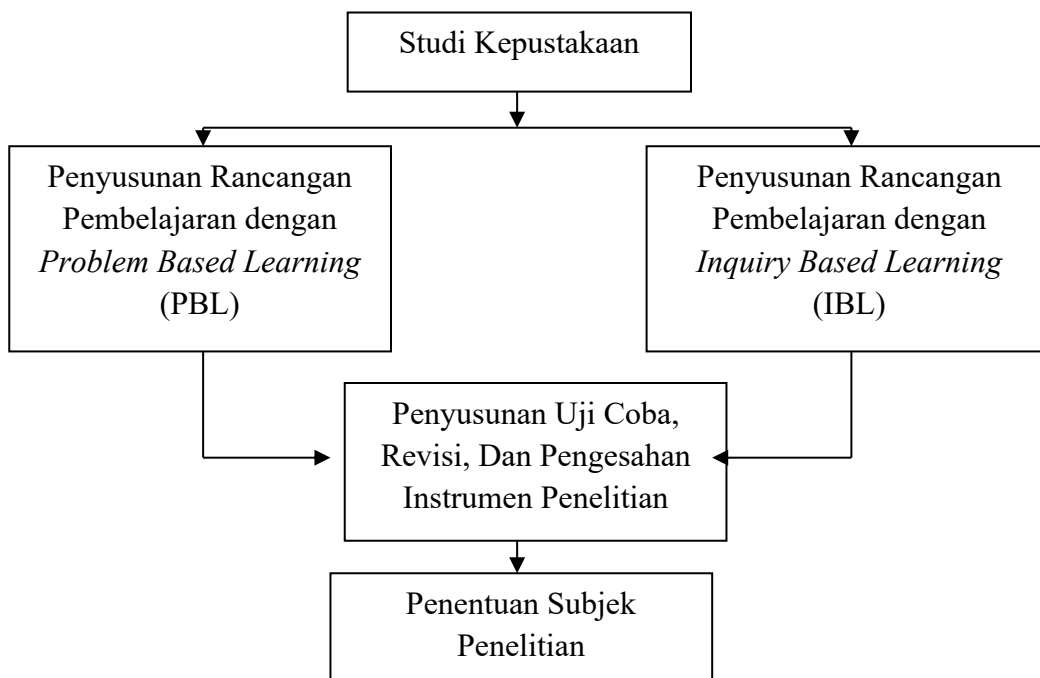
Studi Kepustakaan

Penyusunan Rancangan Pembelajaran dengan *Problem Based Learning* (PBL)

Penyusunan Rancangan Pembelajaran dengan *Inquiry Based Learning* (IBL)

Penyusunan Uji Coba, Revisi, Dan Pengesahan Instrumen Penelitian

Penentuan Subjek Penelitian